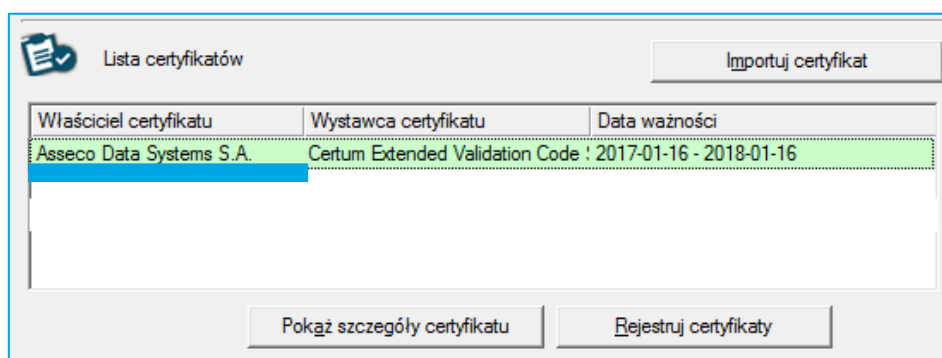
Lista certyfikatów

Importuj certyfikat

| Właściciel certyfikatu | Wystawca certyfikatu | Data ważności |
|---|---|---|
| Asseco Data Systems S.A. | Certum Extended Validation Code : | 2017-01-16 - 2018-01-16 |

Pokaż szczegóły certyfikatu

Rejestruj certyfikaty